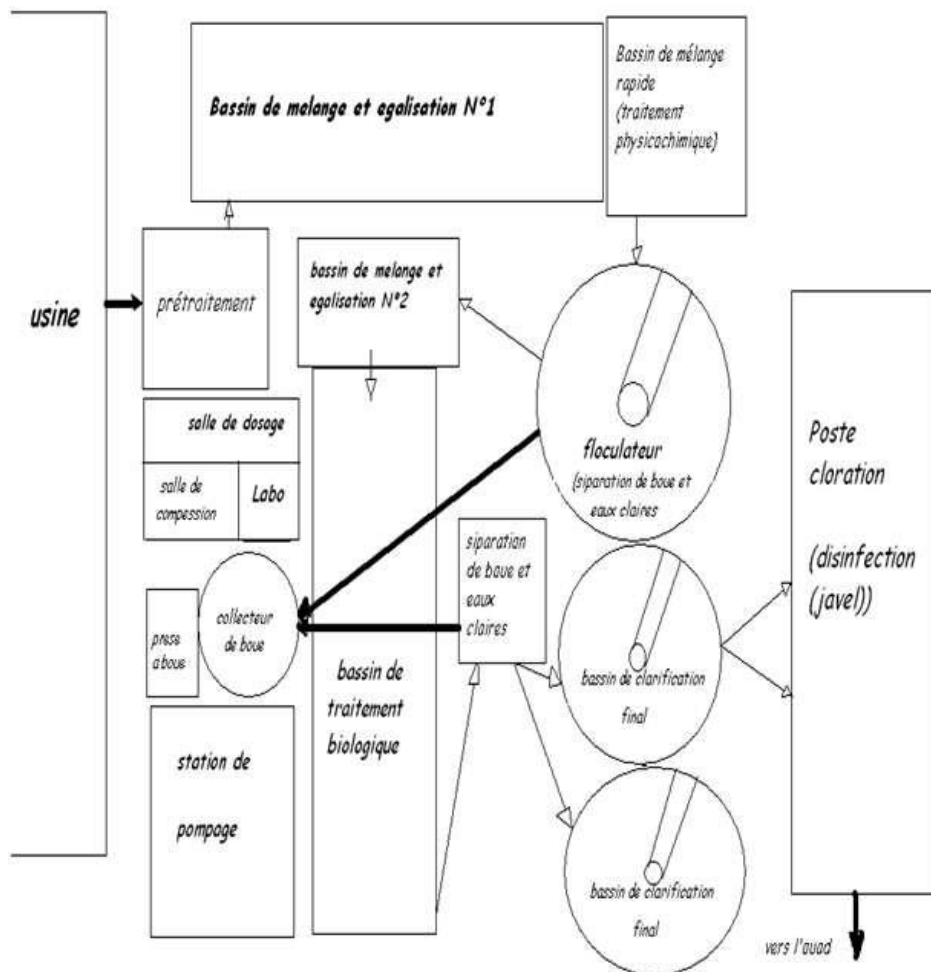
Bassin de melange et egalisation N°1

Bassin de mélange rapide (traitement physicachimique)

usine

prétroitement

bassin de melange et egalisation N°2

floculateur (siparation de boue et eaux claires

Poste cloration

(disinfection (javel))

salle de dosage

salle de compession

Labo

presse a boue

collecteur de boue

siparation de boue et eaux claires

bassin de clarification final

bassin de traitement biologique

station de pompage

bassin de clarification final

vers l'auad